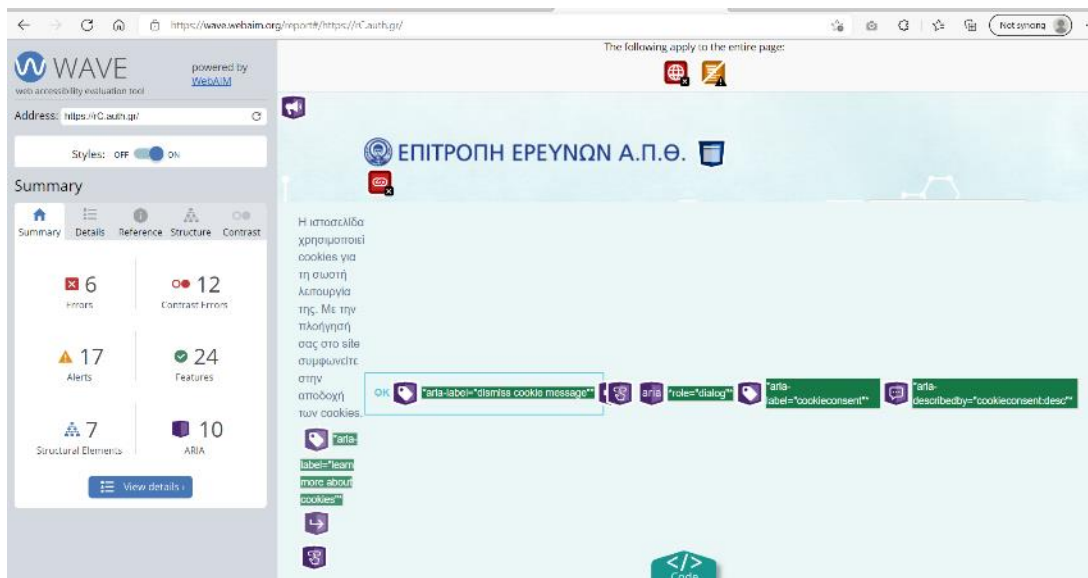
https://wave.webaim.org/report#/https://rC.auth.gr/

Not syncing

WAVE
web accessibility evaluation tool
powered by WebAIM

Address: https://rC.auth.gr/

Styles: OFF ON

Summary

Summary Details Reference Structure Contrast

6
Errors

12
Contrast Errors

17
Alerts

24
Features

7
Structural Elements

10
ARIA

View details ›

The following apply to the entire page:

ΕΠΙΤΡΟΠΗ ΕΡΕΥΝΩΝ Α.Π.Θ.

Η ιστοσελίδα χρησιμοποιεί cookies για τη σωστή λειτουργία της. Με την πλοήγησή σας στο site συμφωνείτε στην αποδοχή των cookies.

OK "aria-label="dismiss cookie message"" "role="dialog"" "aria-label="cookieconsent"" "aria-describedby="cookieconsent:desc""

"aria-label="learn more about cookies""

Code